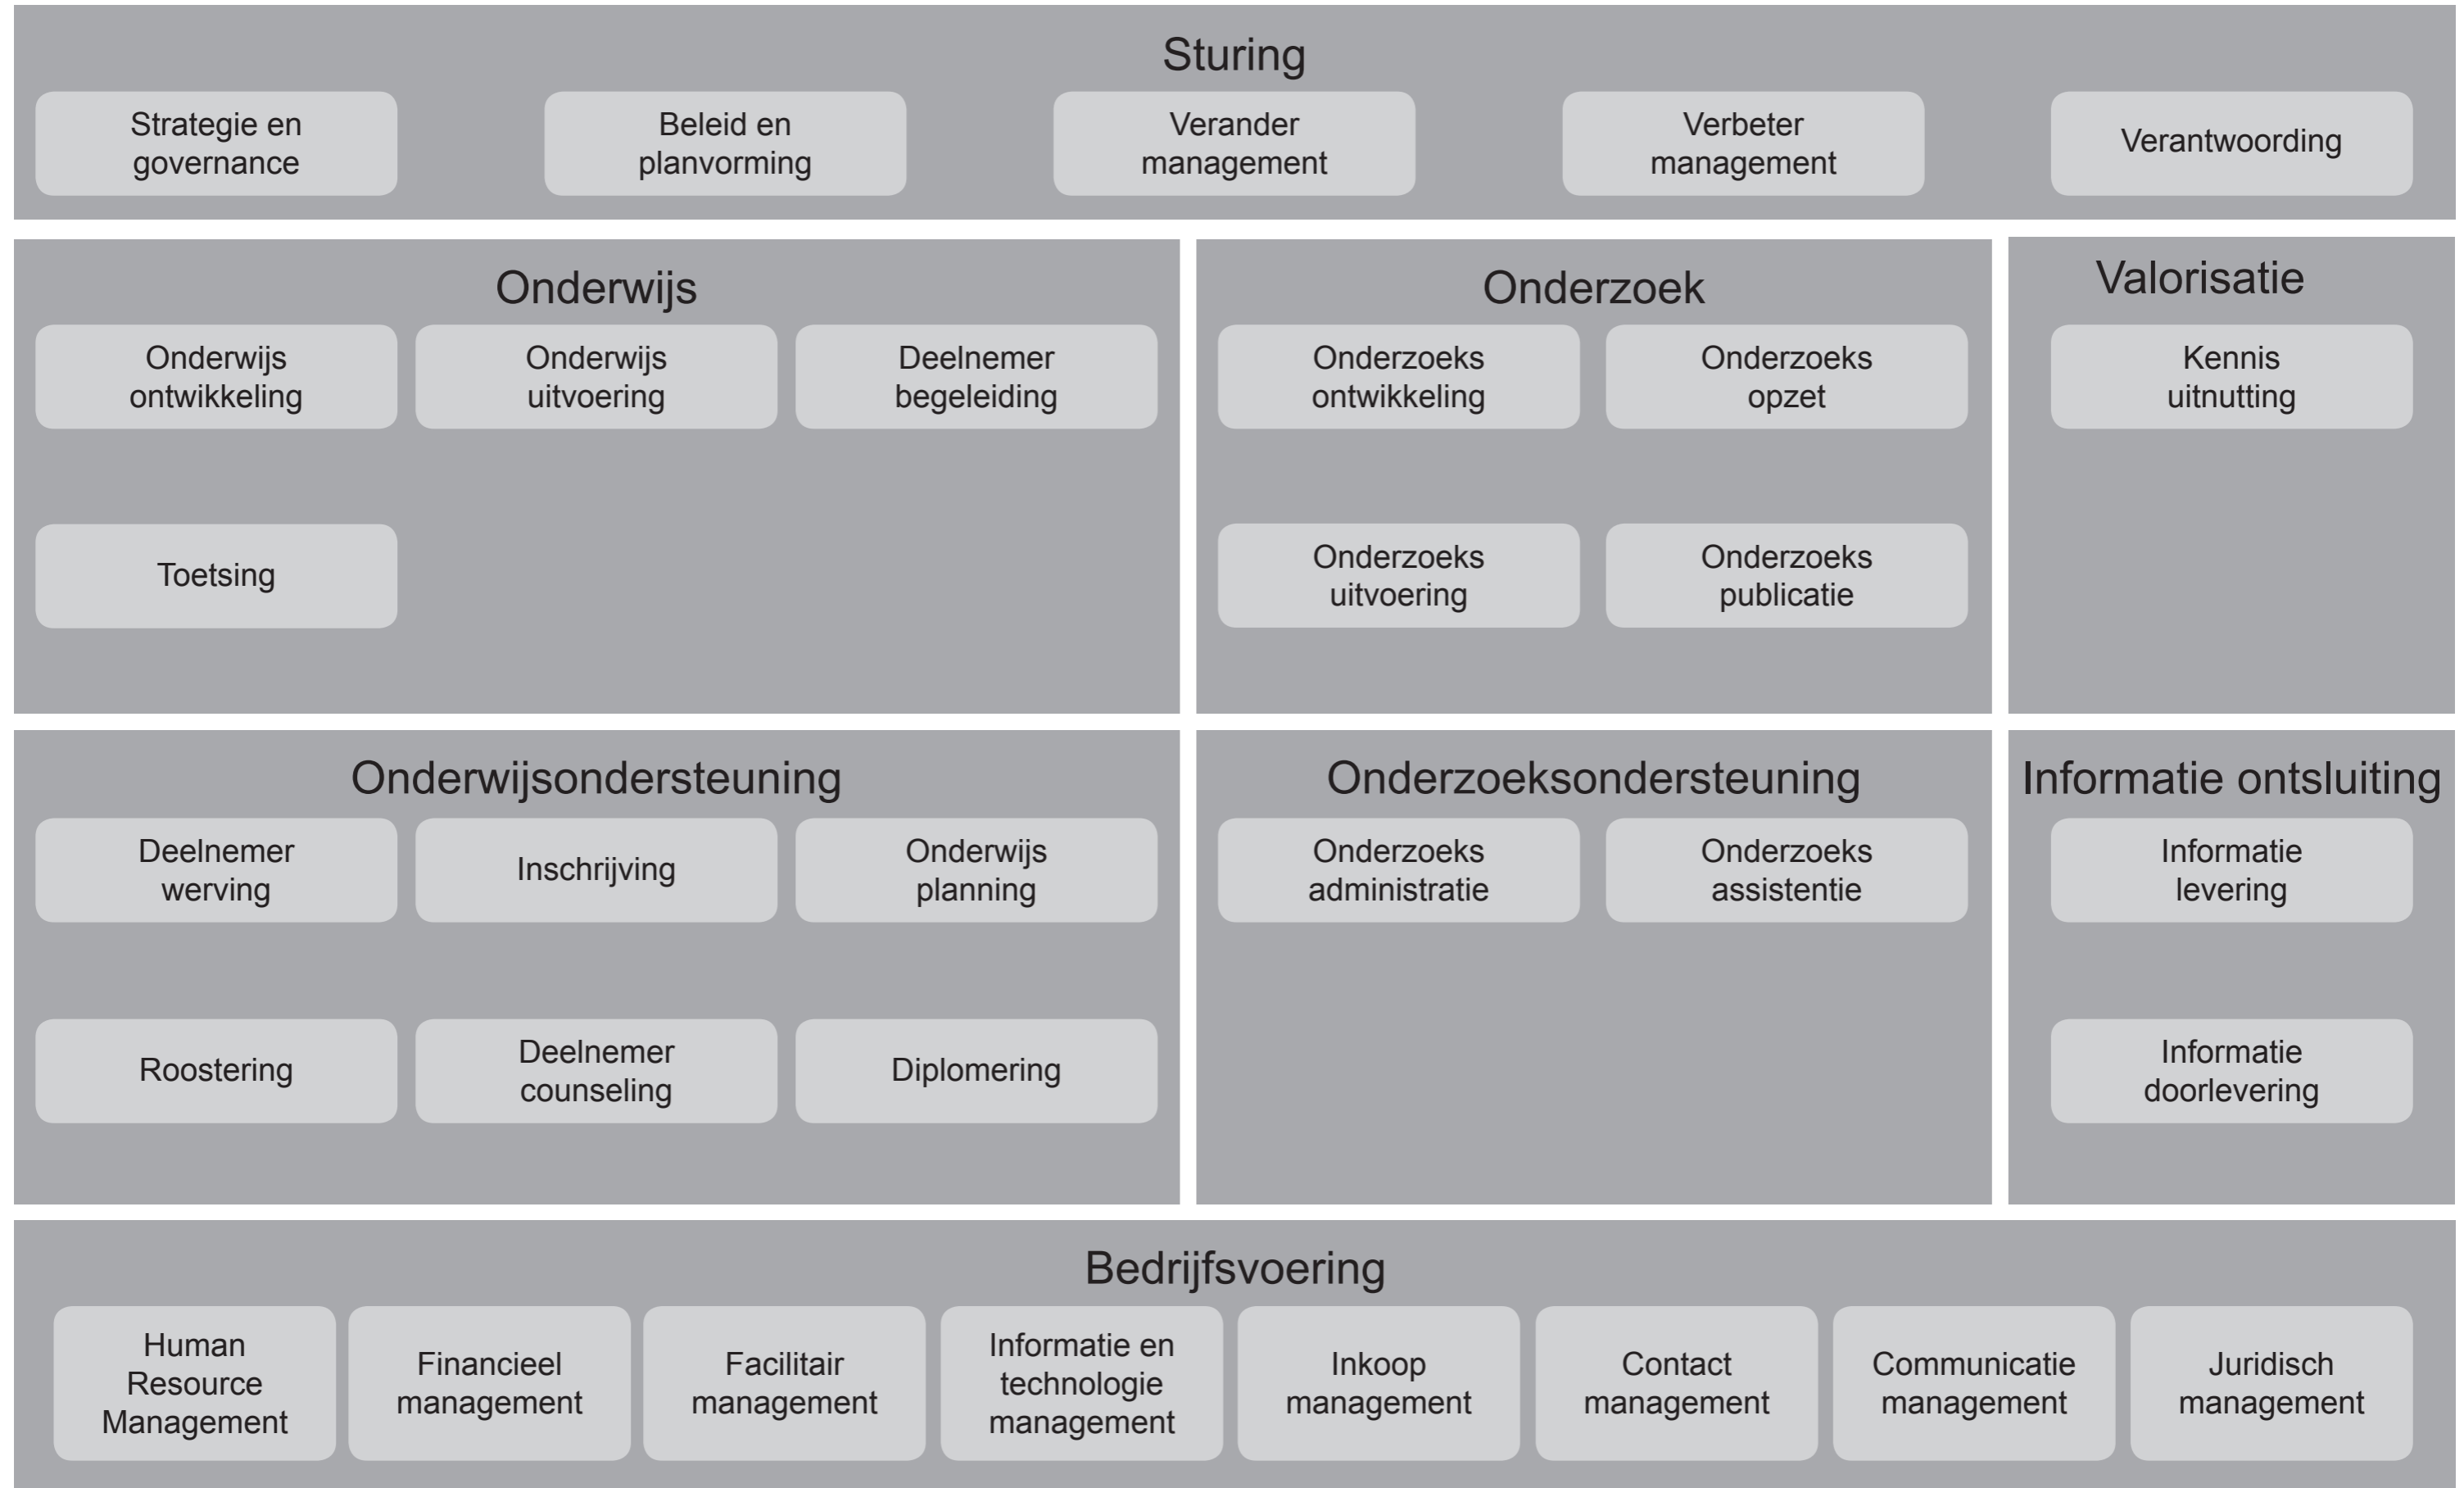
Sturing

Strategie en governance

Beleid en planvorming

Verander management

Verbeter management

Verantwoording

Onderwijs

Onderwijs ontwikkeling

Onderwijs uitvoering

Deelnemer begeleiding

Toetsing

Onderzoek

Onderzoeks ontwikkeling

Onderzoeks opzet

Onderzoeks uitvoering

Onderzoeks publicatie

Valorisatie

Kennis uitnutting

Onderwijsondersteuning

Deelnemer werving

Inschrijving

Onderwijs planning

Roostering

Deelnemer counseling

Diplomering

Onderzoeksondersteuning

Onderzoeks administratie

Onderzoeks assistentie

Informatie ontsluiting

Informatie levering

Informatie doorlevering

Bedrijfsvoering

Human Resource Management

Financieel management

Facilitair management

Informatie en technologie management

Inkoop management

Contact management

Communicatie management

Juridisch management